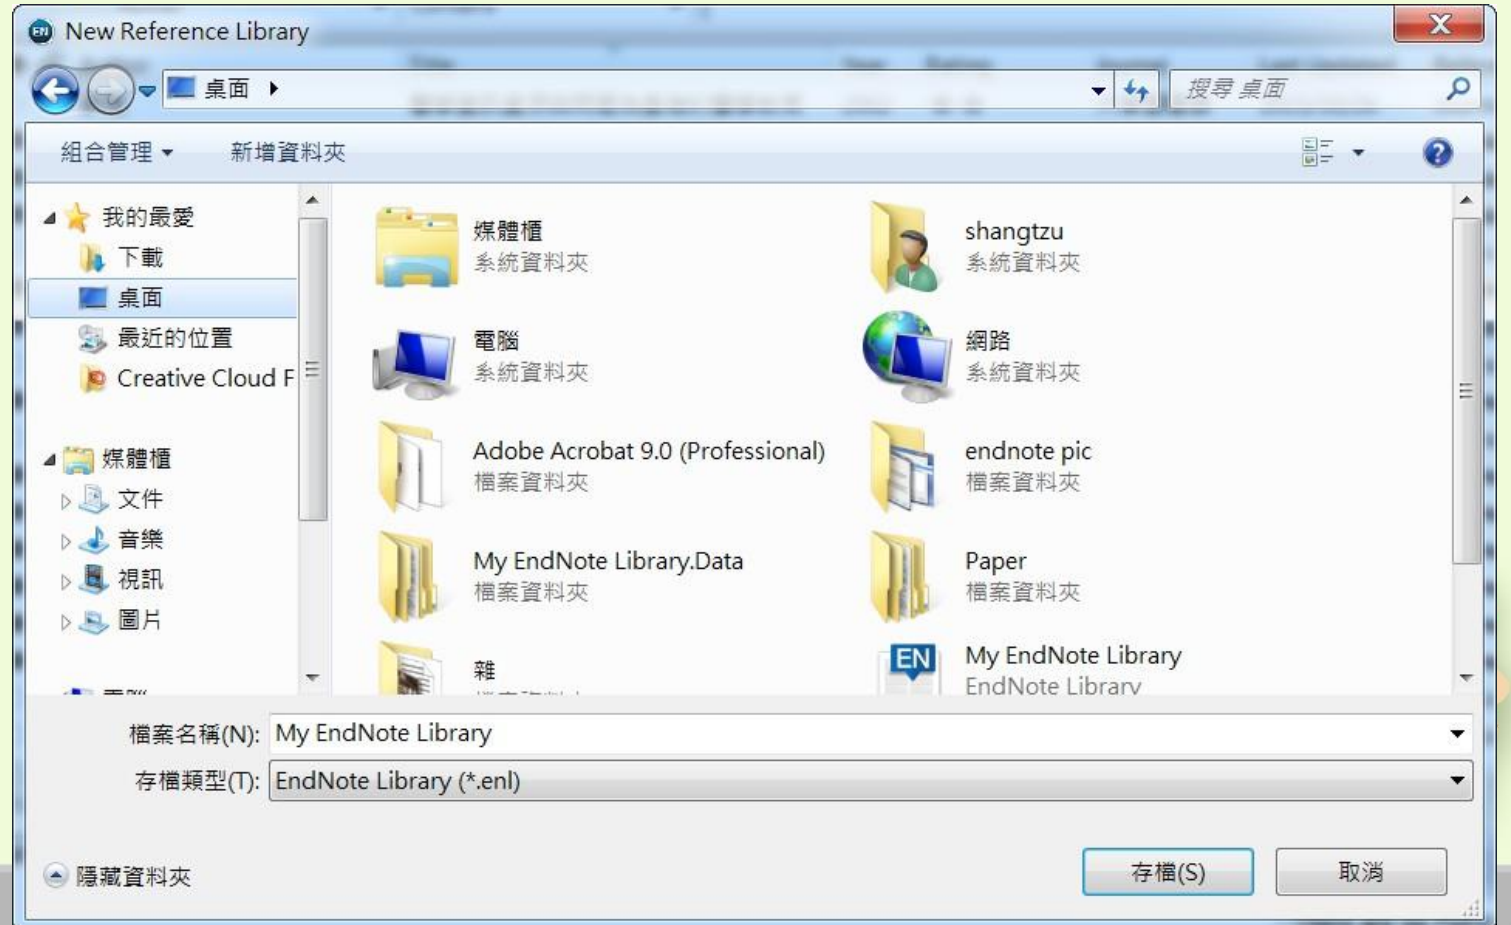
New Reference Library

桌面

搜尋 桌面

組合管理 ▾ 新增資料夾

我的最愛
下載
桌面
最近的位置
Creative Cloud F

媒體櫃
文件
音樂
視訊
圖片

媒體櫃
系統資料夾

shangtzu
系統資料夾

電腦
系統資料夾

網路
系統資料夾

Adobe Acrobat 9.0 (Professional)
檔案資料夾

endnote pic
檔案資料夾

My EndNote Library.Data
檔案資料夾

Paper
檔案資料夾

雜
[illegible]

EN
My EndNote Library
EndNote Library

檔案名稱(N): My EndNote Library

存檔類型(T): EndNote Library (*.enl)

隱藏資料夾

存檔(S)

取消